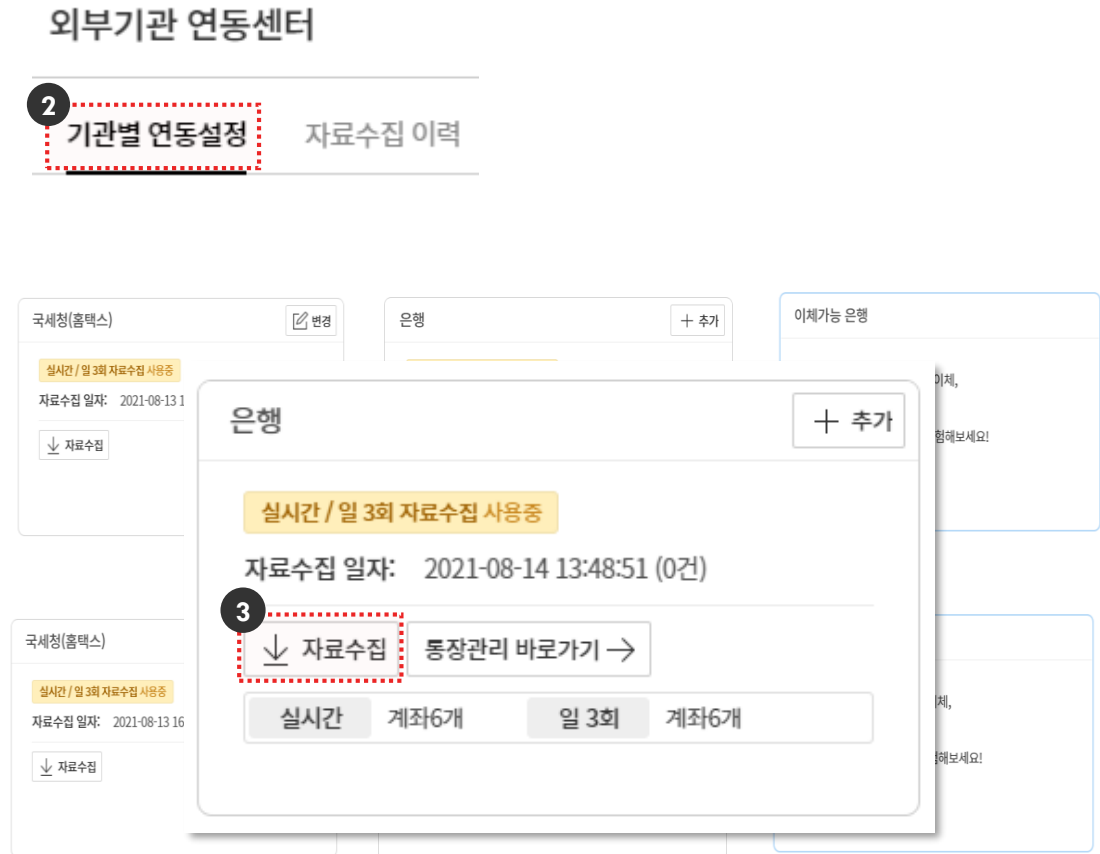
외부기관 연동센터

2 기관별 연동설정 자료수집 이력

국세청(홈택스) 변경

실시간 / 일 3회 자료수집 사용중

자료수집 일자: 2021-08-13 1

자료수집

은행 + 추가

이체가능 은행

이체,

험해보세요!

은행 + 추가

실시간 / 일 3회 자료수집 사용중

자료수집 일자: 2021-08-14 13:48:51 (0건)

3 자료수집 통장관리 바로가기 →

| 실시간 | 계좌6개 | 일 3회 | 계좌6개 |
|---|---|---|---|

국세청(홈택스)

실시간 / 일 3회 자료수집 사용중

자료수집 일자: 2021-08-13 16

자료수집

체,

험해보세요!